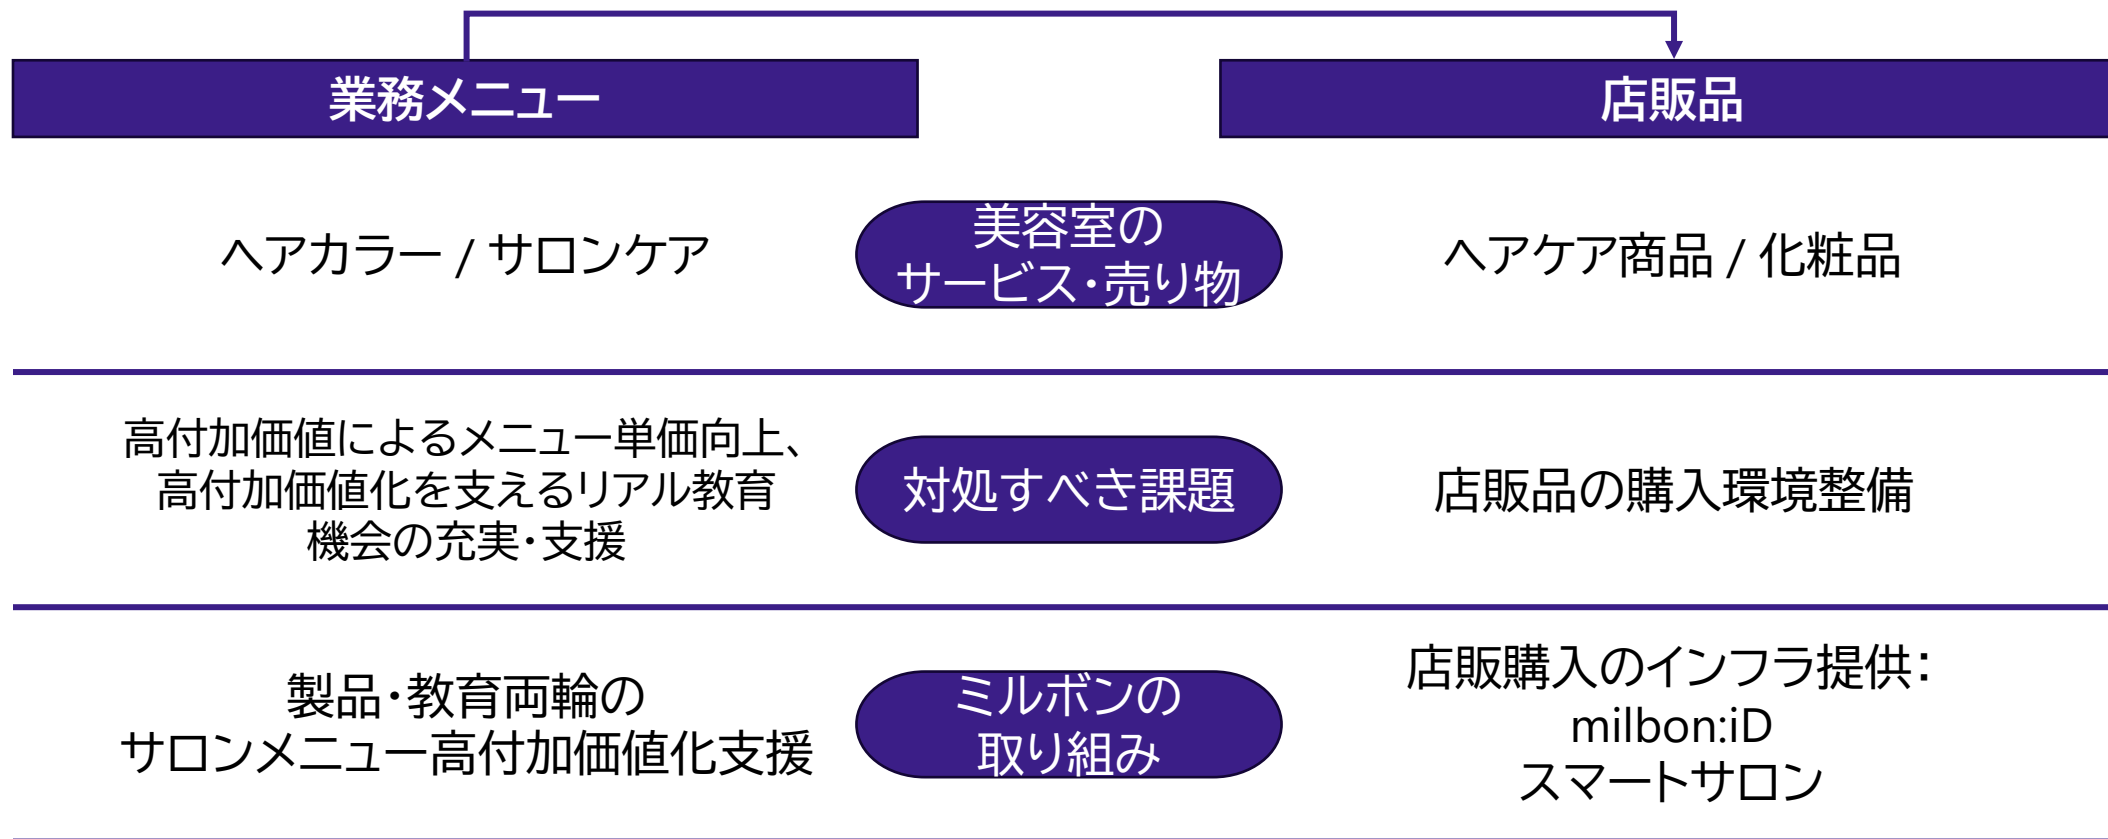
業務メニュー

店販品

ヘアカラー / サロンケア

美容室のサービス・売り物

ヘアケア商品 / 化粧品

高付加価値によるメニュー単価向上、高付加価値化を支えるリアル教育機会の充実・支援

対処すべき課題

店販品の購入環境整備

製品・教育両輪のサロンメニュー高付加価値化支援

ミルボンの取り組み

店販購入のインフラ提供:
milbon:iD
スマートサロン